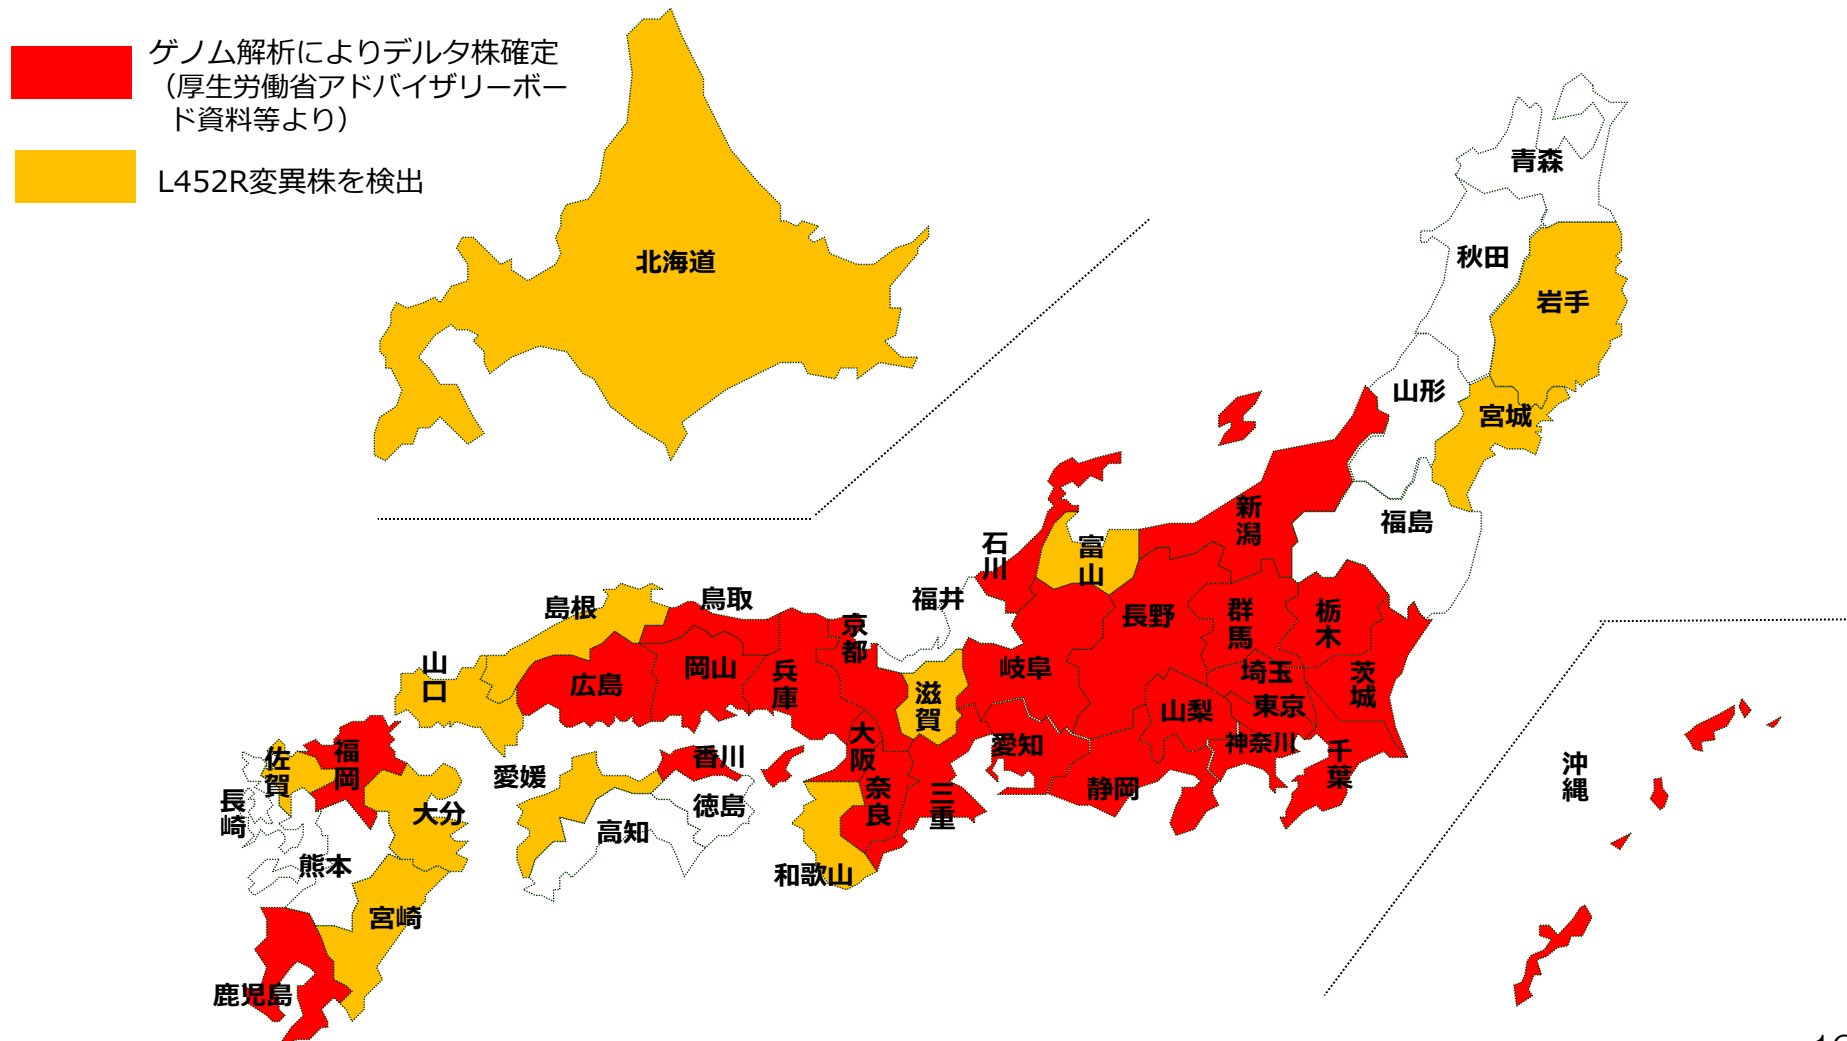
ゲノム解析によりデルタ株確定（厚生労働省アドバイザリーボード資料等より）

L452R変異株を検出

北海道

青森
秋田
岩手
山形
宮城
福島
新潟
富山
石川
福井
長野
群馬
栃木
茨城
埼玉
東京
神奈川
千葉
山梨
静岡
岐阜
愛知
滋賀
三重
京都
大阪
奈良
兵庫
和歌山
鳥取
島根
岡山
広島
山口
香川
徳島
愛媛
高知
福岡
佐賀
長崎
大分
熊本
宮崎
鹿児島
沖縄